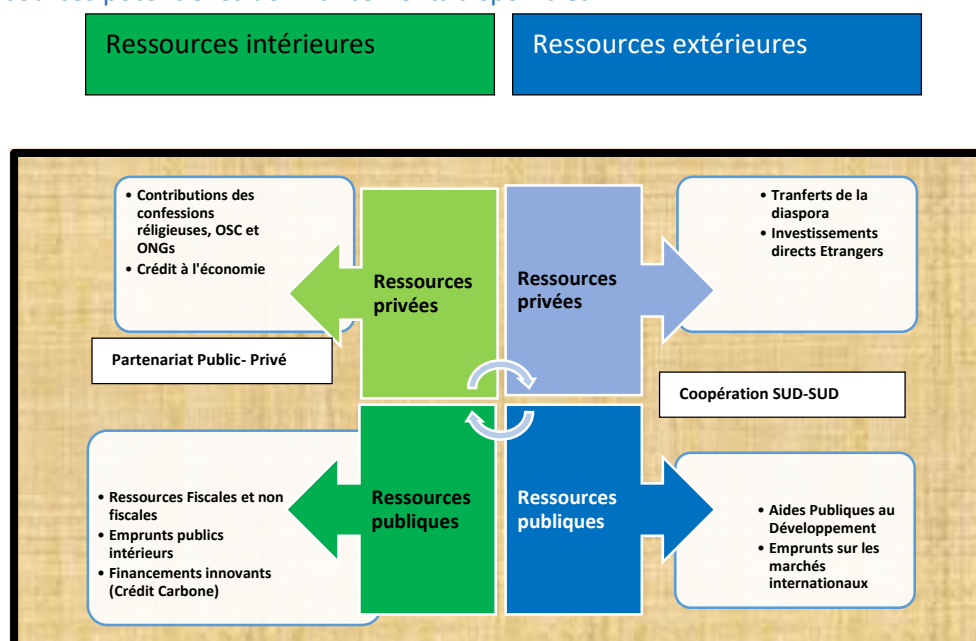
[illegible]

Ressources intérieures

Ressources extérieures

• Contributions des confessions réligieuses, OSC et ONGs
• Crédit à l'économie

Ressources privées

Ressources privées

• Tranferts de la diaspora
• Investissements directs Etrangers

Partenariat Public- Privé

Coopération SUD-SUD

• Ressources Fiscales et non fiscales
• Emprunts publics intérieurs
• Financements innovants (Crédit Carbone)

Ressources publiques

Ressources publiques

• Aides Publiques au Développement
• Emprunts sur les marchés internationaux